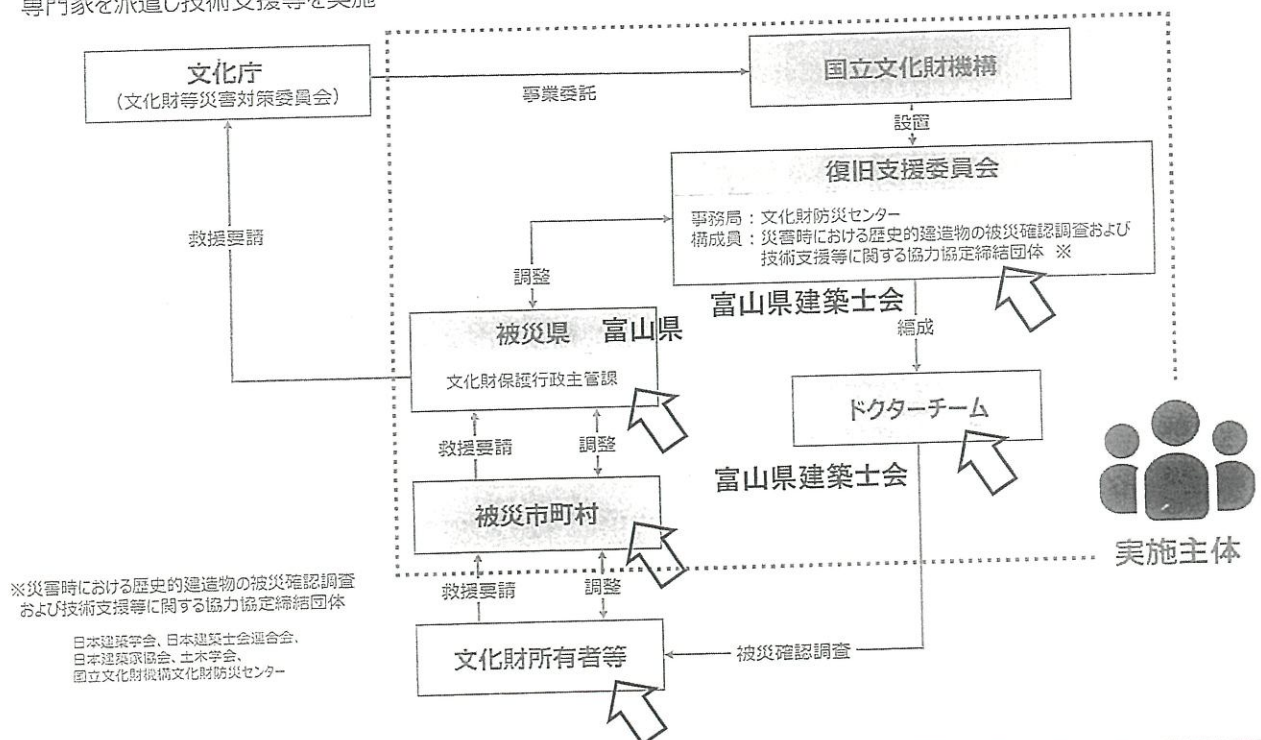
専門家を派遣し技術支援等を実施

文化庁
（文化財等災害対策委員会）

事業委託

国立文化財機構

設置

復旧支援委員会

事務局：文化財防災センター
構成員：災害時における歴史的建造物の被災確認調査および技術支援等に関する協力協定締結団体 ※

救援要請

調整

富山県建築士会

編成

被災県　富山県

文化財保護行政主管課

ドクターチーム

救援要請

調整

富山県建築士会

被災市町村

実施主体

※災害時における歴史的建造物の被災確認調査および技術支援等に関する協力協定締結団体

日本建築学会、日本建築士会連合会、日本建築家協会、土木学会、国立文化財機構文化財防災センター

救援要請

調整

文化財所有者等

被災確認調査